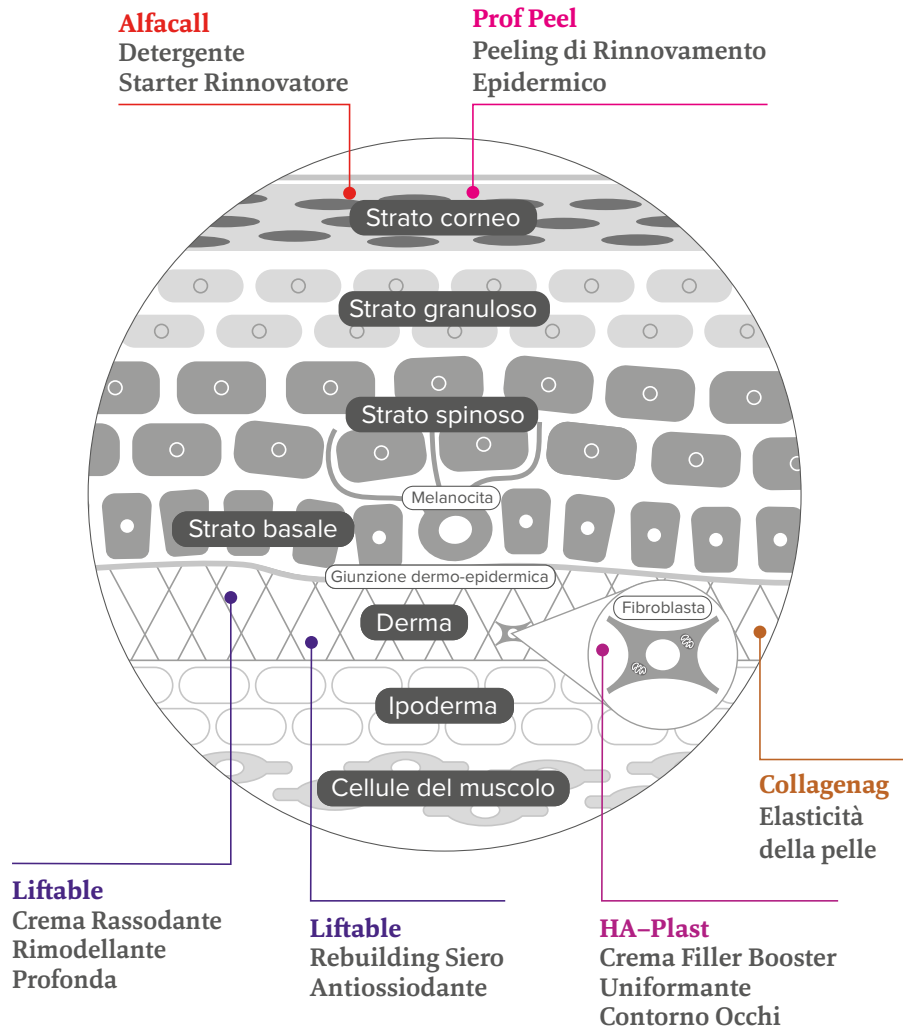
Alfacall
Detergente
Starter Rinnovatore

Prof Peel
Peeling di Rinnovamento
Epidermico

Strato corneo

Strato granuloso

Strato spinoso

Melanocita

Strato basale

Giunzione dermo-epidermica

Fibroblasta

Derma

Ipoderma

Cellule del muscolo

Collagenag
Elasticità
della pelle

Liftable
Crema Rassodante
Rimodellante
Profonda

Liftable
Rebuilding Siero
Antiossiodante

HA–Plast
Crema Filler Booster
Uniformante
Contorno Occhi